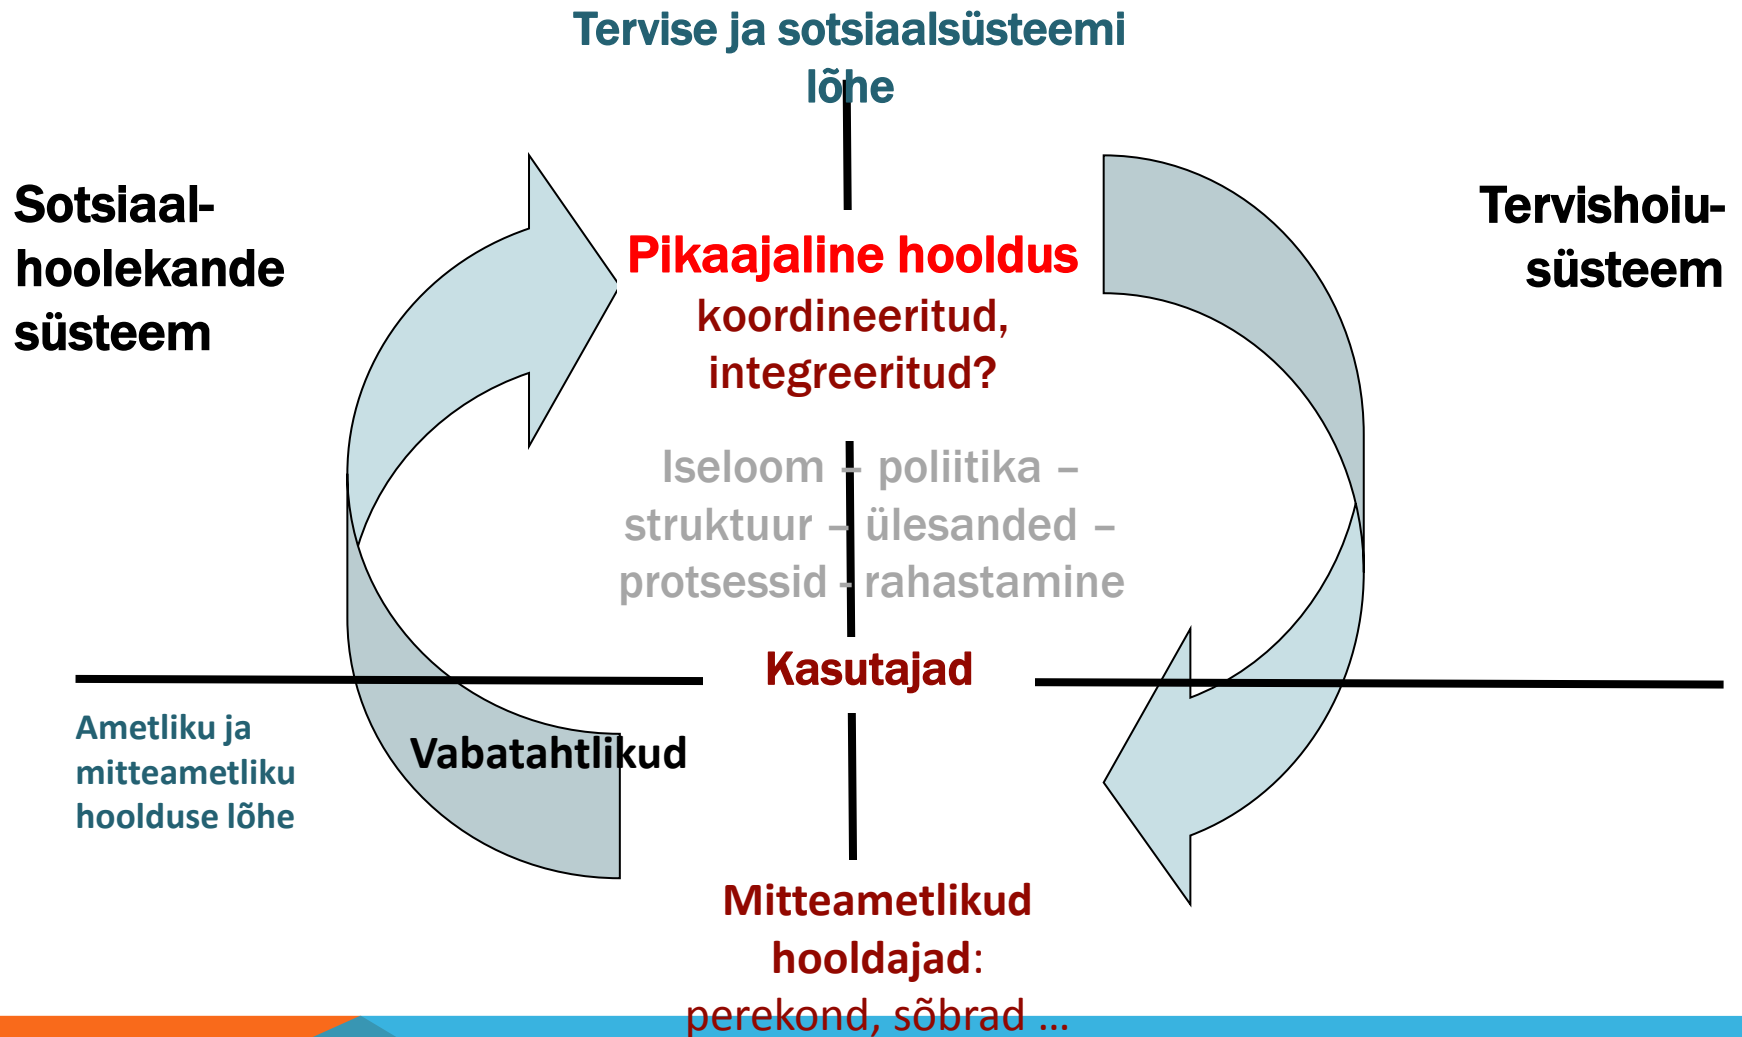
Tervise ja sotsiaalsüsteemi lõhe

Sotsiaalhoolekande süsteem

Pikaajaline hooldus koordineeritud, integreeritud?

Tervishoiusüsteem

Iseloom – poliitika – struktuur – ülesanded – protsessid - rahastamine

Kasutajad

Ametliku ja mitteametliku hoolduse lõhe

Vabatahtlikud

Mitteametlikud hooldajad: perekond, sõbrad ...